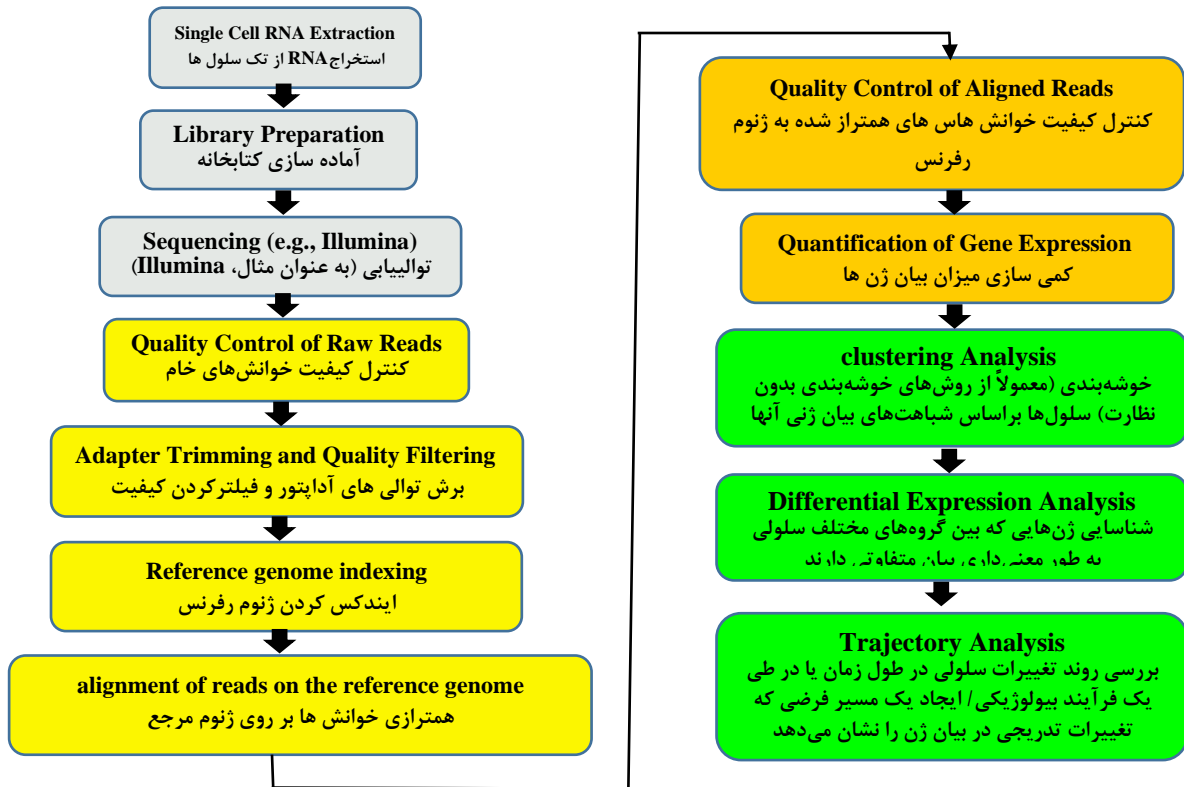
Single Cell RNA Extraction
استخراج RNA از تک سلول ها

Library Preparation
آماده سازی کتابخانه

Sequencing (e.g., Illumina)
توالییابی (به عنوان مثال، Illumina)

Quality Control of Raw Reads
کنترل کیفیت خوانش‌های خام

Adapter Trimming and Quality Filtering
برش توالی های آداپتور و فیلترکردن کیفیت

Reference genome indexing
ایندکس کردن ژنوم رفرنس

alignment of reads on the reference genome
همترازی خوانش ها بر روی ژنوم مرجع

Quality Control of Aligned Reads
کنترل کیفیت خوانش هاس های همتراز شده به ژنوم رفرنس

Quantification of Gene Expression
کمی سازی میزان بیان ژن ها

clustering Analysis
خوشه‌بندی (معمولاً از روش‌های خوشه‌بندی بدون نظارت) سلول‌ها براساس شباهت‌های بیان ژنی آنها

Differential Expression Analysis
شناسایی ژن‌هایی که بین گروه‌های مختلف سلولی به طور معنی داری بیان متفاوتی دارند

Trajectory Analysis
بررسی روند تغییرات سلولی در طول زمان یا در طی یک فرآیند بیولوژیکی/ ایجاد یک مسیر فرضی که تغییرات تدریجی در بیان ژن را نشان می‌دهد